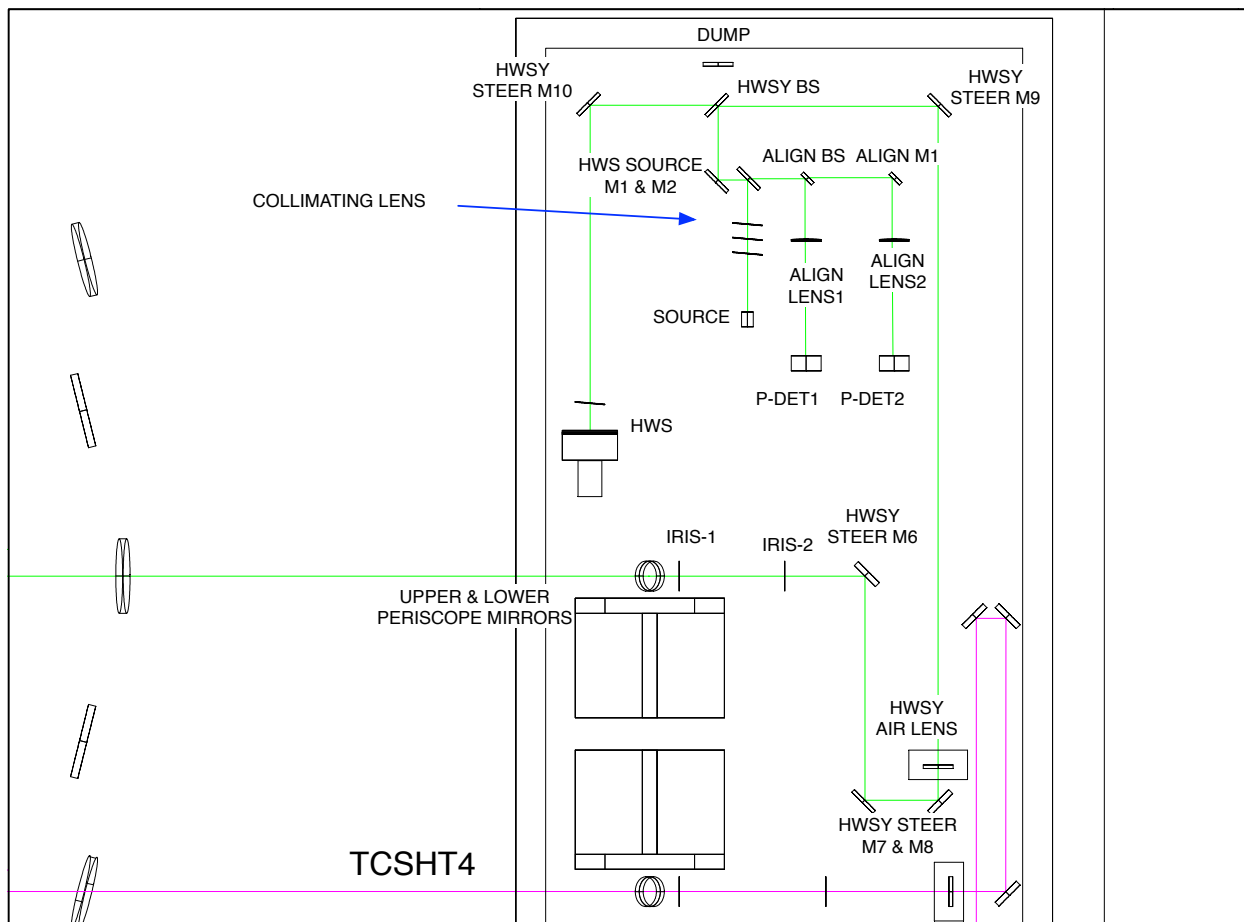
DUMP

HWSY STEER M10

HWSY BS

HWSY STEER M9

HWS SOURCE M1 & M2

ALIGN BS

ALIGN M1

COLLIMATING LENS

ALIGN LENS1

ALIGN LENS2

SOURCE

P-DET1

P-DET2

HWS

IRIS-1

IRIS-2

HWSY STEER M6

UPPER & LOWER PERISCOPE MIRRORS

HWSY AIR LENS

HWSY STEER M7 & M8

TCSHT4